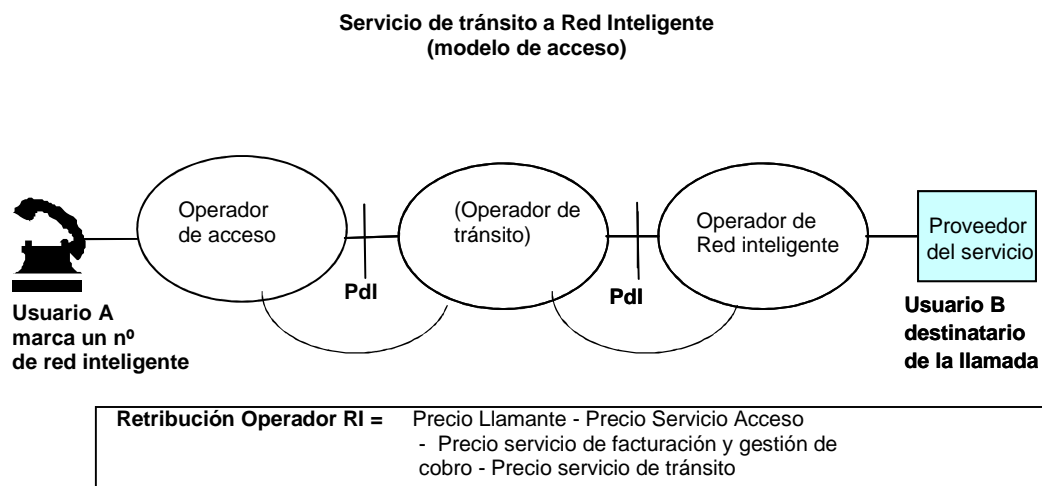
Servicio de tránsito a Red Inteligente
(modelo de acceso)

Operador de acceso

(Operador de tránsito)

Operador de Red inteligente

Proveedor del servicio

PdI

PdI

Usuario A marca un nº de red inteligente

Usuario B destinatario de la llamada

Retribución Operador RI = Precio Llamante - Precio Servicio Acceso - Precio servicio de facturación y gestión de cobro - Precio servicio de tránsito